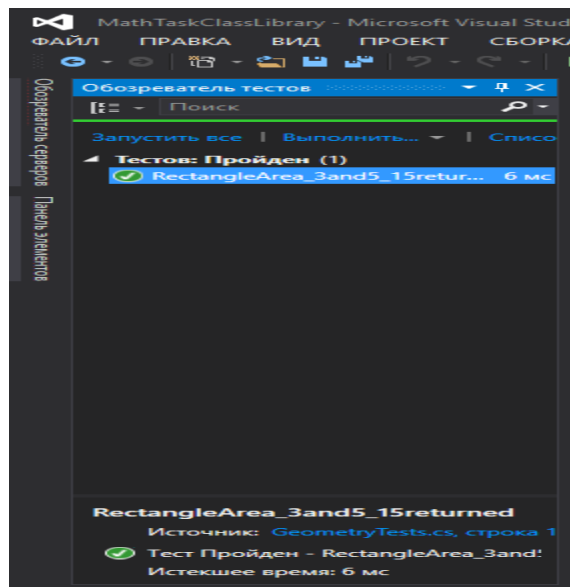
MathTaskClassLibrary - Microsoft Visual Stud
ФАЙЛ ПРАВКА ВИД ПРОЕКТ СБОРКА

Обозреватель серверов
Панель элементов

Обозреватель тестов
Поиск

Запустить все | Выполнить... | Списо

Тестов: Пройден (1)
RectangleArea_3and5_15retur... 6 мс

RectangleArea_3and5_15returned
Источник: GeometryTests.cs, строка 1
Тест Пройден - RectangleArea_3and!
Истекшее время: 6 мс